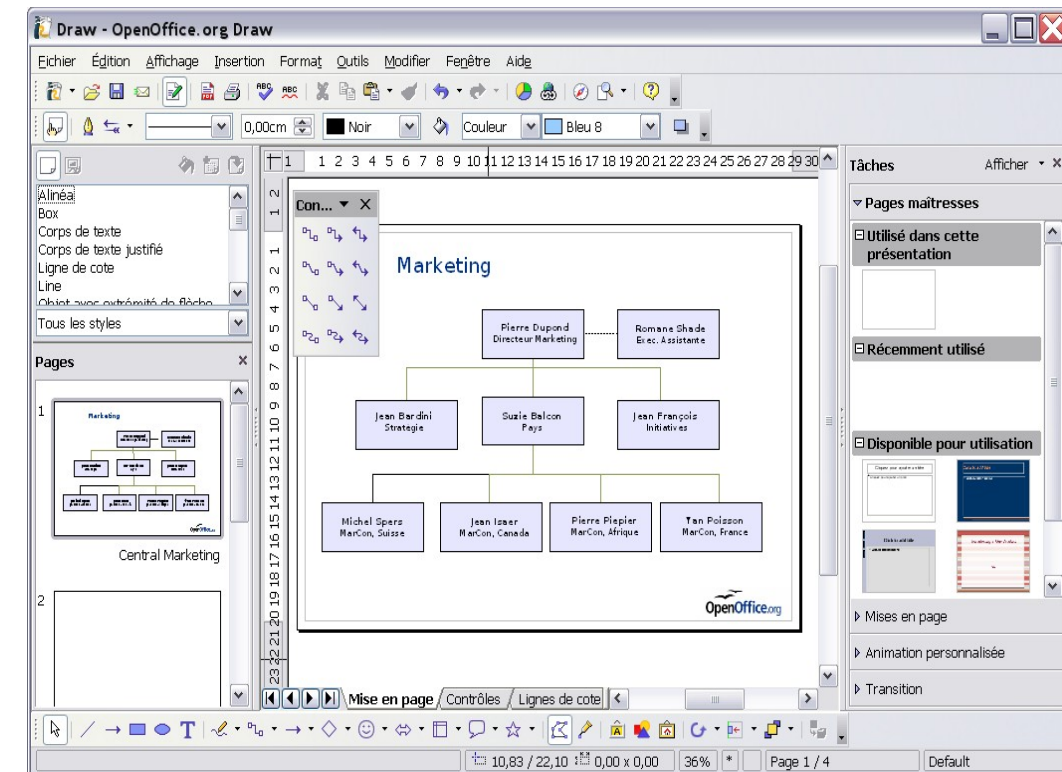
Draw - OpenOffice.org Draw

Fichier Édition Affichage Insertion Format Outils Modifier Fenêtre Aide

0,00cm Noir Couleur Bleu 8

Alinéa
Box
Corps de texte
Corps de texte justifié
Ligne de cote
Line
Objet avec extrémité de flèche

Tous les styles

Pages

1

Central Marketing

2

Con...

Marketing

Pierre Dupond
Directeur Marketing

Romane Shade
Exec. Assistante

Jean Bardini
Strategie

Suzie Balcon
Pays

Jean François
Initiatives

Michel Spers
MarCon, Suisse

Jean Isaer
MarCon, Canada

Pierre Piepier
MarCon, Afrique

Tan Poisson
MarCon, France

OpenOffice.org

Mise en page Contrôles Lignes de cote

Tâches Afficher

Pages maîtresses

Utilisé dans cette présentation

Récemment utilisé

Disponible pour utilisation

Mises en page

Animation personnalisée

Transition

10,83 / 22,10 0,00 x 0,00 36% * Page 1 / 4 Default